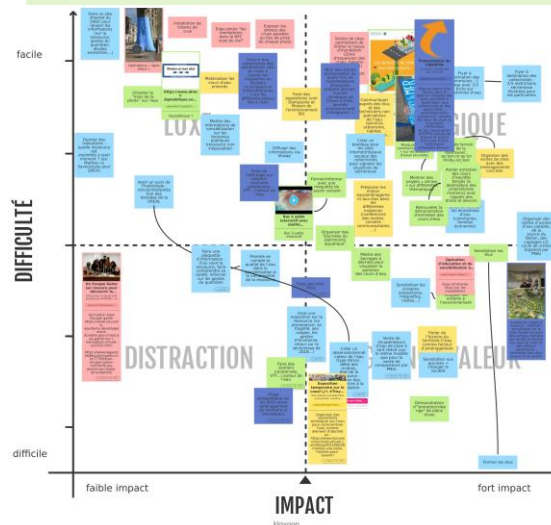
facile

DIFFICULTÉ

difficile

faible impact

IMPACT

fort impact

LUXE

MAGIQUE

DISTRACTION

VALEUR

Installation de totems de l'eau

Exposer les photos des trois lauréats dans le hall de chaque établissement

Organiser des sorties de terrain

Rencontrer la Bande dessinée : présenter le projet

Sensibiliser les élèves

Sensibiliser aux gestes

Démonstrateur d'aménagement sur le cycle de l'eau

Mettre en place une exposition

Exposition temporaire sur le cycle de l'eau

Rencontre de l'eau

Un Escape Game sur l'eau

Sensibiliser du jeu

Fermer les robinets

Créer un jeu

Organiser des ateliers

Prévoir un concours de la photo

Diffuser les informations sur l'eau

Organiser des formations

Mettre en place un jeu

Partager sur les réseaux sociaux

Réaliser une vidéo

Diffuser une vidéo sur l'eau

Faire une enquête

Créer des panneaux

Organiser une journée

Visiter la station d'épuration

Sensibiliser les habitants

Opération d'éducation et de sensibilisation à l'eau

Mettre en valeur les actions

Organiser des visites

Communiquer auprès des élus et des habitants

Prévoir une campagne de communication

Organiser des rencontres